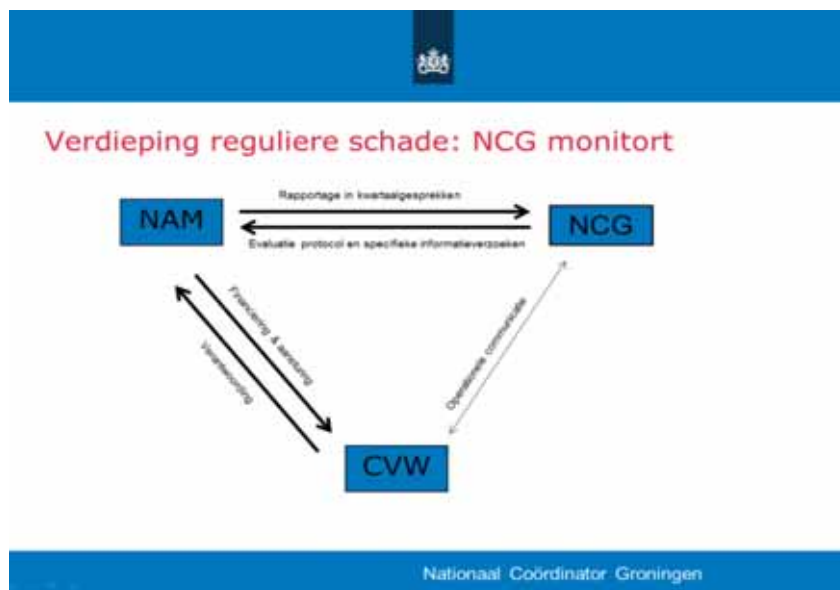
Verdieping reguliere schade: NCG monitort

NAM

Rapportage in kwartaalgesprekken

NCG

Evaluatie protocol en specifieke informatieverzoeken

Financiering & aansturing

Verantwoording

Operationele communicatie

CVW

Nationaal Coördinator Groningen